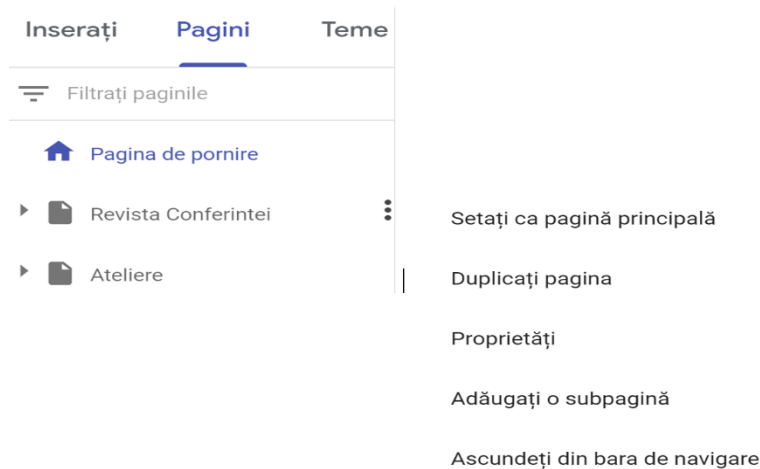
Inserați Pagini Teme

Filtrați paginile

Pagina de pornire

Revista Conferintei

Ateliere

Setați ca pagină principală

Duplicați pagina

Proprietăți

Adăugați o subpagină

Ascundeți din bara de navigare